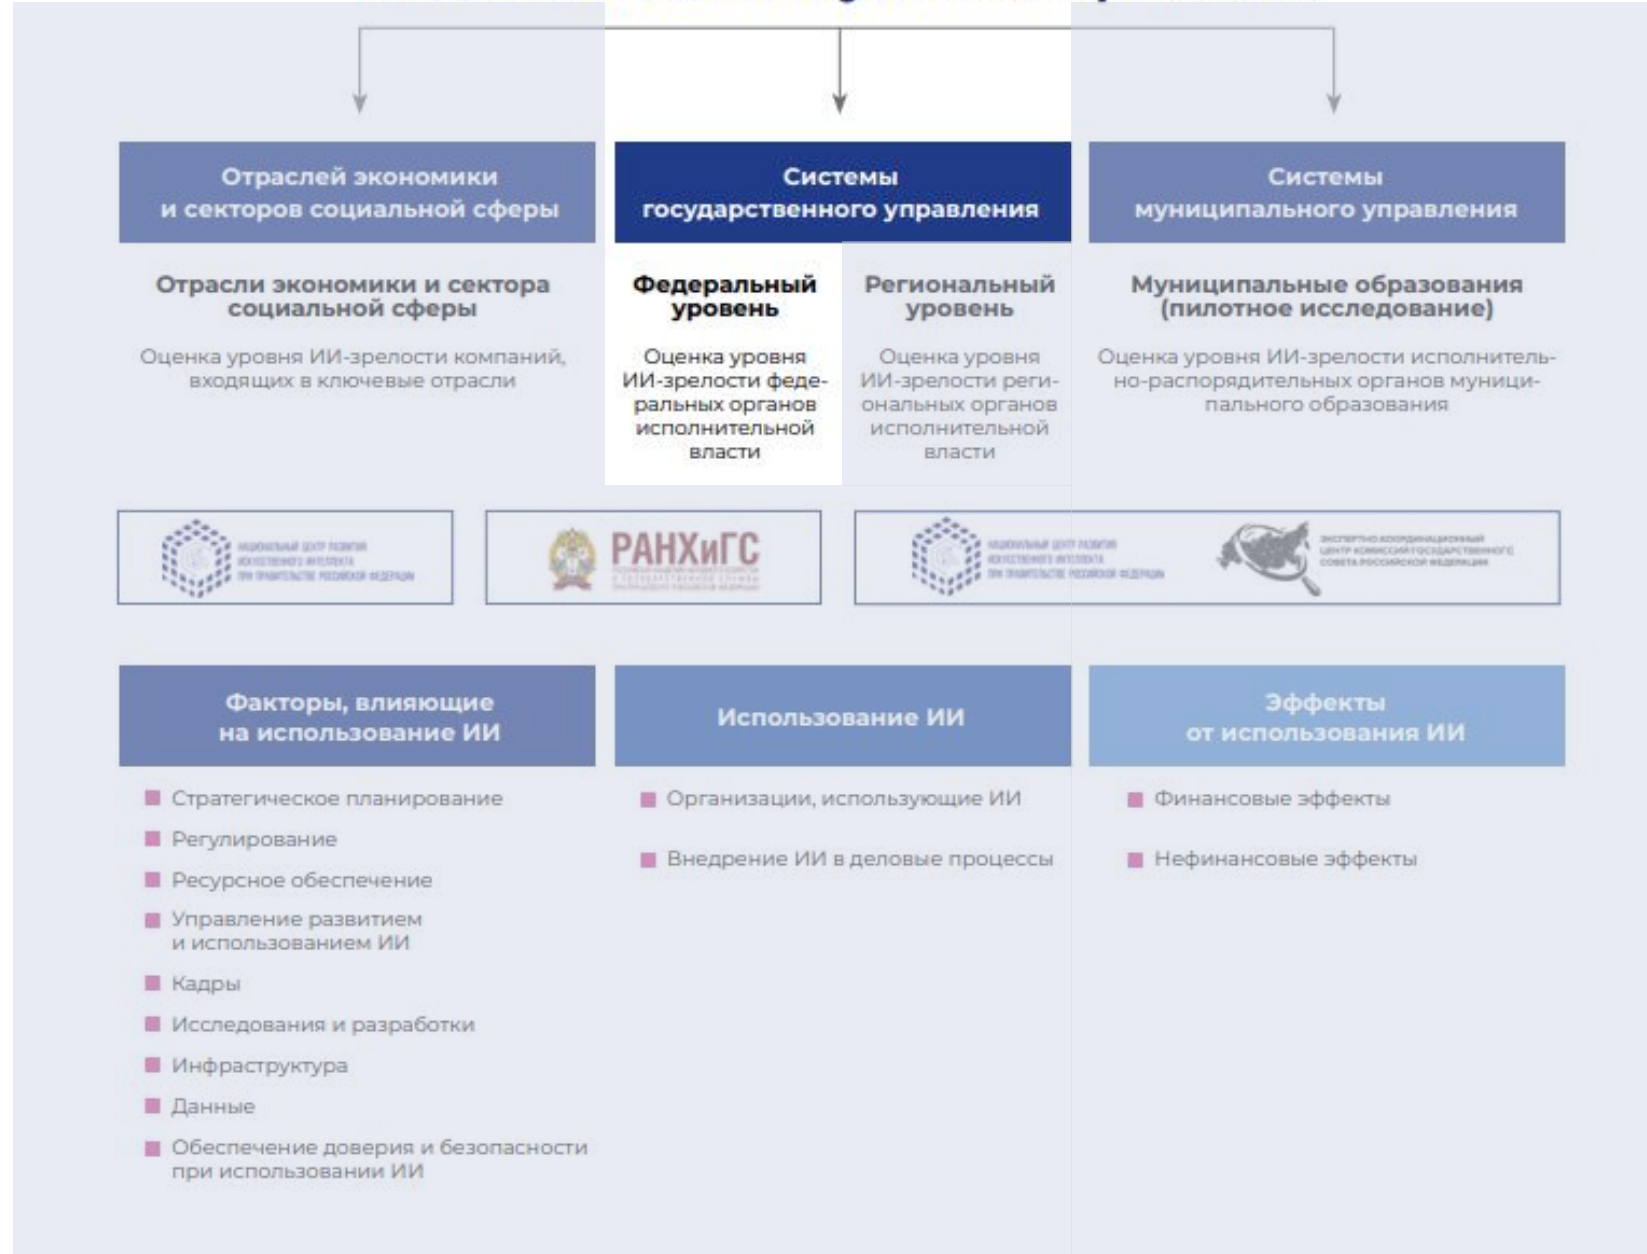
Отраслей экономики и секторов социальной сферы

Системы государственного управления

Системы муниципального управления

Отрасли экономики и сектора социальной сферы

Оценка уровня ИИ-зрелости компаний, входящих в ключевые отрасли

Федеральный уровень

Оценка уровня ИИ-зрелости федеральных органов исполнительной власти

Региональный уровень

Оценка уровня ИИ-зрелости региональных органов исполнительной власти

Муниципальные образования (пилотное исследование)

Оценка уровня ИИ-зрелости исполнительно-распорядительных органов муниципального образования

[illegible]

РАНХиГС

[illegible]

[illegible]

Факторы, влияющие на использование ИИ

- Стратегическое планирование
- Регулирование
- Ресурсное обеспечение
- Управление развитием и использованием ИИ
- Кадры
- Исследования и разработки
- Инфраструктура
- Данные
- Обеспечение доверия и безопасности при использовании ИИ

Использование ИИ

- Организации, использующие ИИ
- Внедрение ИИ в деловые процессы

Эффекты от использования ИИ

- Финансовые эффекты
- Нефинансовые эффекты